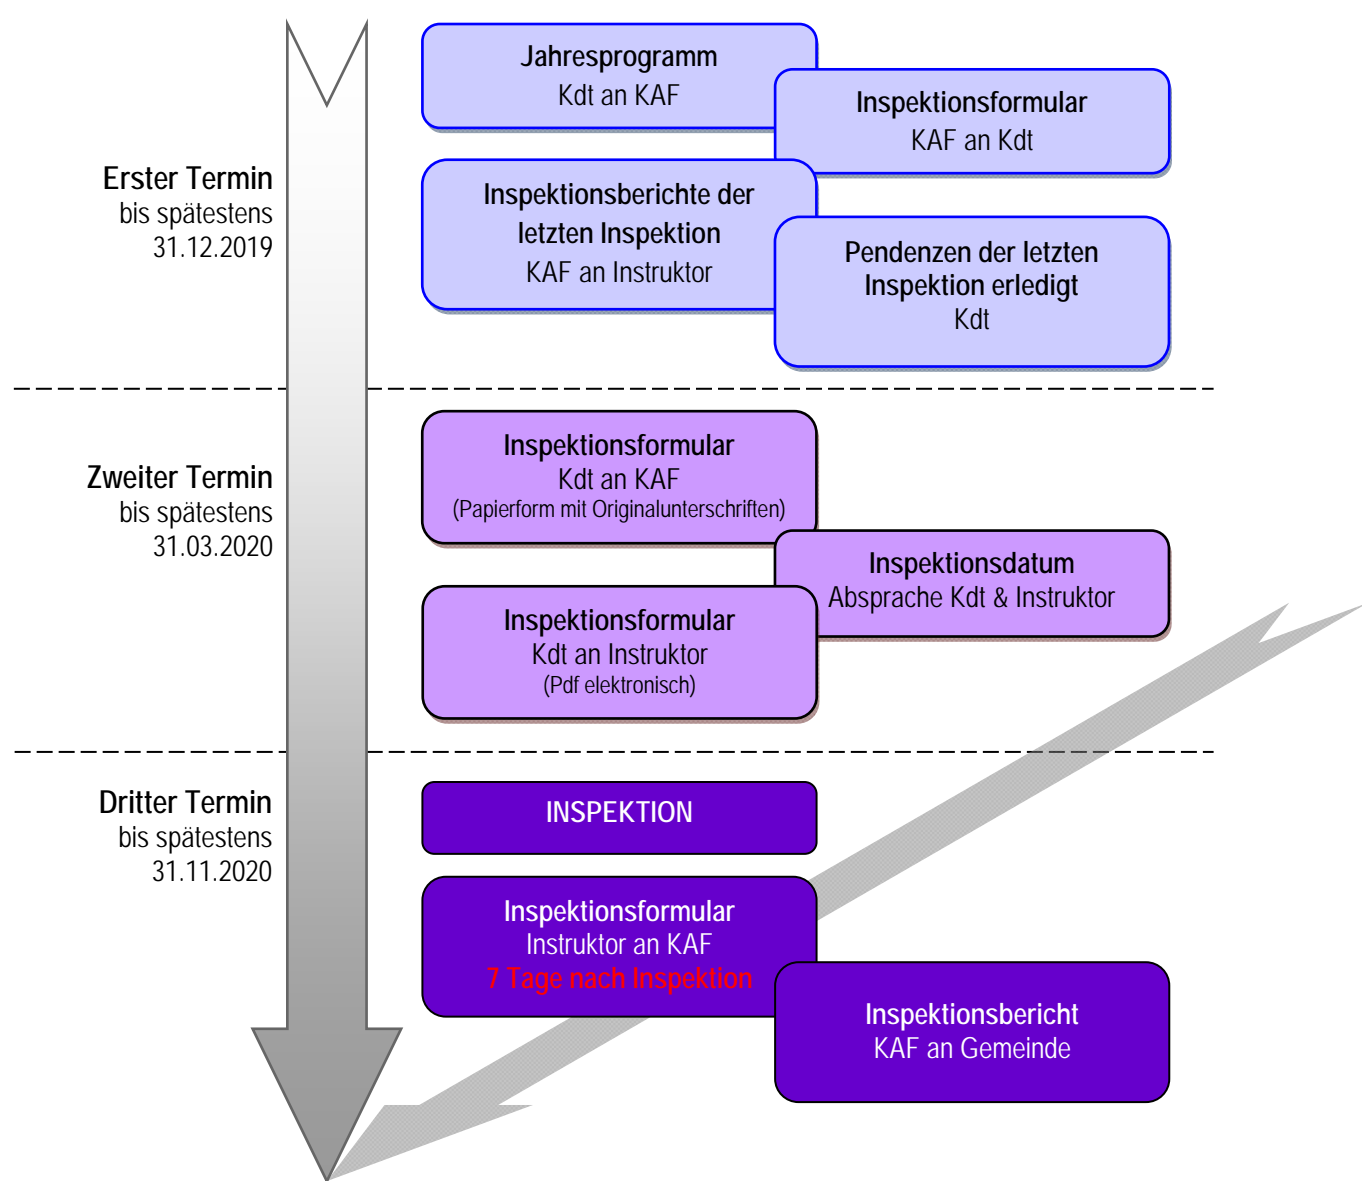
Erster Termin
bis spätestens
31.12.2019

Jahresprogramm
Kdt an KAF

Inspektionsformular
KAF an Kdt

Inspektionsberichte der letzten Inspektion
KAF an Instruktor

Pendenzen der letzten Inspektion erledigt
Kdt

Zweiter Termin
bis spätestens
31.03.2020

Inspektionsformular
Kdt an KAF
(Papierform mit Originalunterschriften)

Inspektionsdatum
Absprache Kdt & Instruktor

Inspektionsformular
Kdt an Instruktor
(Pdf elektronisch)

Dritter Termin
bis spätestens
31.11.2020

INSPEKTION

Inspektionsformular
Instruktor an KAF
7 Tage nach Inspektion

Inspektionsbericht
KAF an Gemeinde